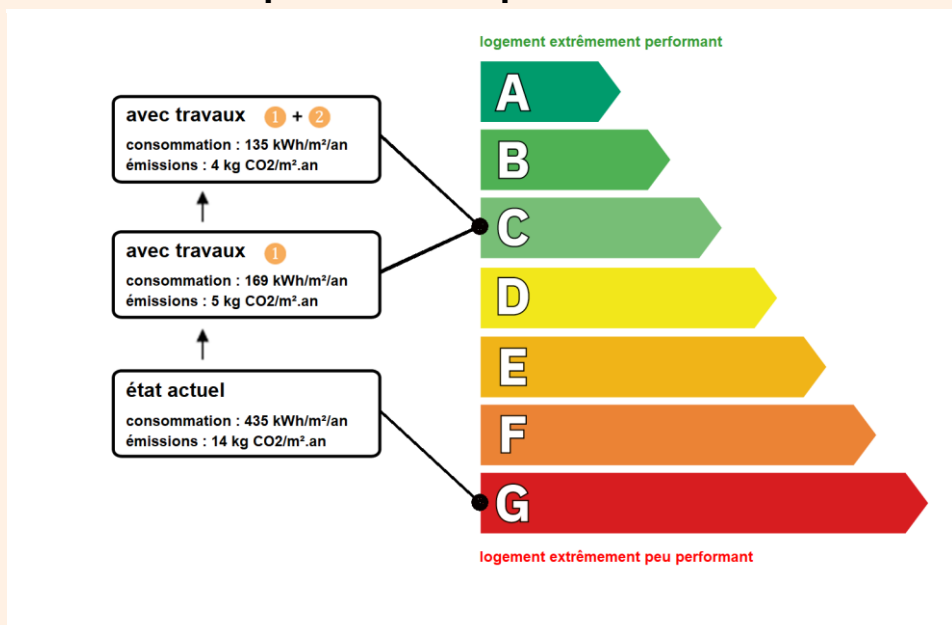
avec travaux 1 + 2
consommation : 135 kWh/m²/an
émissions : 4 kg CO2/m².an

avec travaux 1
consommation : 169 kWh/m²/an
émissions : 5 kg CO2/m².an

état actuel
consommation : 435 kWh/m²/an
émissions : 14 kg CO2/m².an

logement extrêmement performant

A
B
C
D
E
F
G

logement extrêmement peu performant